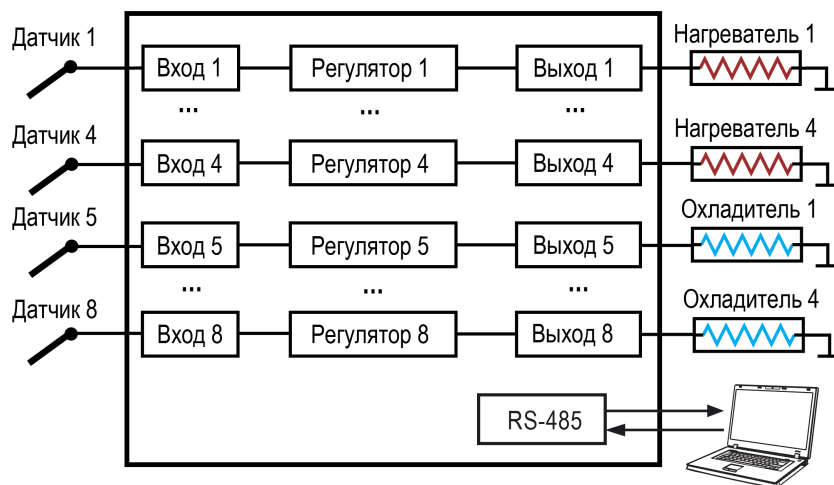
Датчик 1

Вход 1

Регулятор 1

Выход 1

Нагреватель 1

...

...

...

Датчик 4

Вход 4

Регулятор 4

Выход 4

Нагреватель 4

Датчик 5

Вход 5

Регулятор 5

Выход 5

Охладитель 1

...

...

...

Датчик 8

Вход 8

Регулятор 8

Выход 8

Охладитель 4

RS-485